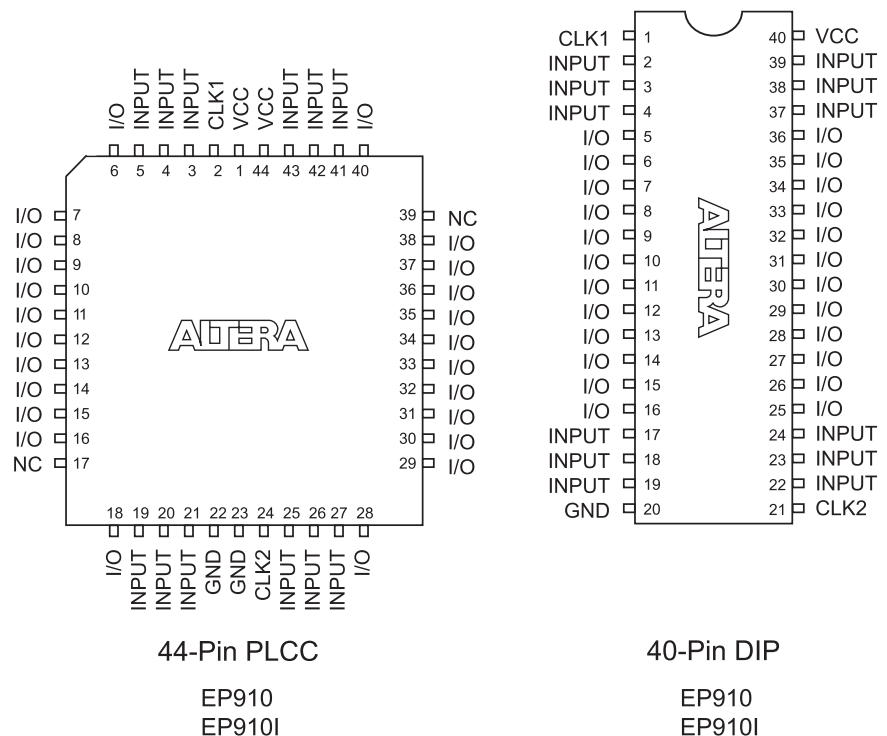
I/O INPUT INPUT INPUT CLK1 VCC VCC INPUT INPUT INPUT I/O

6 5 4 3 2 1 44 43 42 41 40

I/O 7
I/O 8
I/O 9
I/O 10
I/O 11
I/O 12
I/O 13
I/O 14
I/O 15
I/O 16
NC 17

39 NC
38 I/O
37 I/O
36 I/O
35 I/O
34 I/O
33 I/O
32 I/O
31 I/O
30 I/O
29 I/O

ALTERA

18 19 20 21 22 23 24 25 26 27 28

I/O INPUT INPUT INPUT GND GND CLK2 INPUT INPUT INPUT I/O

44-Pin PLCC

EP910
EP910I

CLK1 1
INPUT 2
INPUT 3
INPUT 4
I/O 5
I/O 6
I/O 7
I/O 8
I/O 9
I/O 10
I/O 11
I/O 12
I/O 13
I/O 14
I/O 15
I/O 16
INPUT 17
INPUT 18
INPUT 19
GND 20

40 VCC
39 INPUT
38 INPUT
37 INPUT
36 I/O
35 I/O
34 I/O
33 I/O
32 I/O
31 I/O
30 I/O
29 I/O
28 I/O
27 I/O
26 I/O
25 I/O
24 INPUT
23 INPUT
22 INPUT
21 CLK2

ALTERA

40-Pin DIP

EP910
EP910I